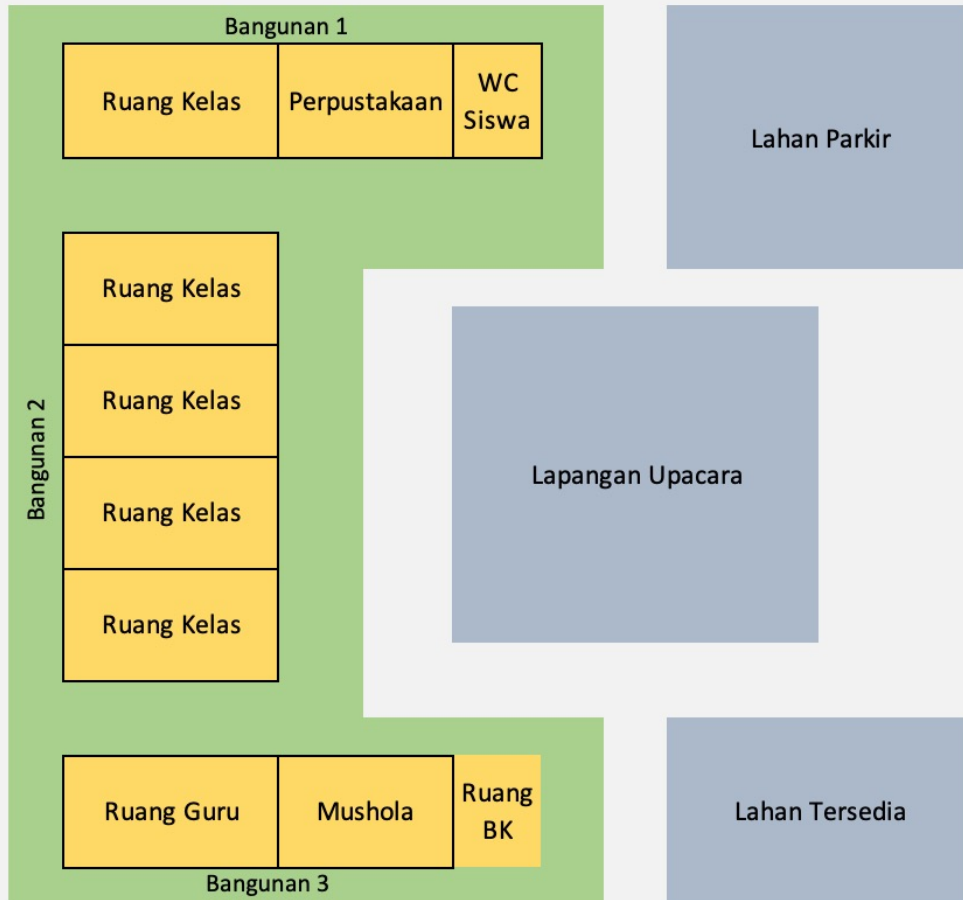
Bangunan 1

Ruang Kelas

Perpustakaan

WC Siswa

Lahan Parkir

Bangunan 2

Ruang Kelas

Ruang Kelas

Ruang Kelas

Ruang Kelas

Lapangan Upacara

Ruang Guru

Mushola

Ruang BK

Lahan Tersedia

Bangunan 3